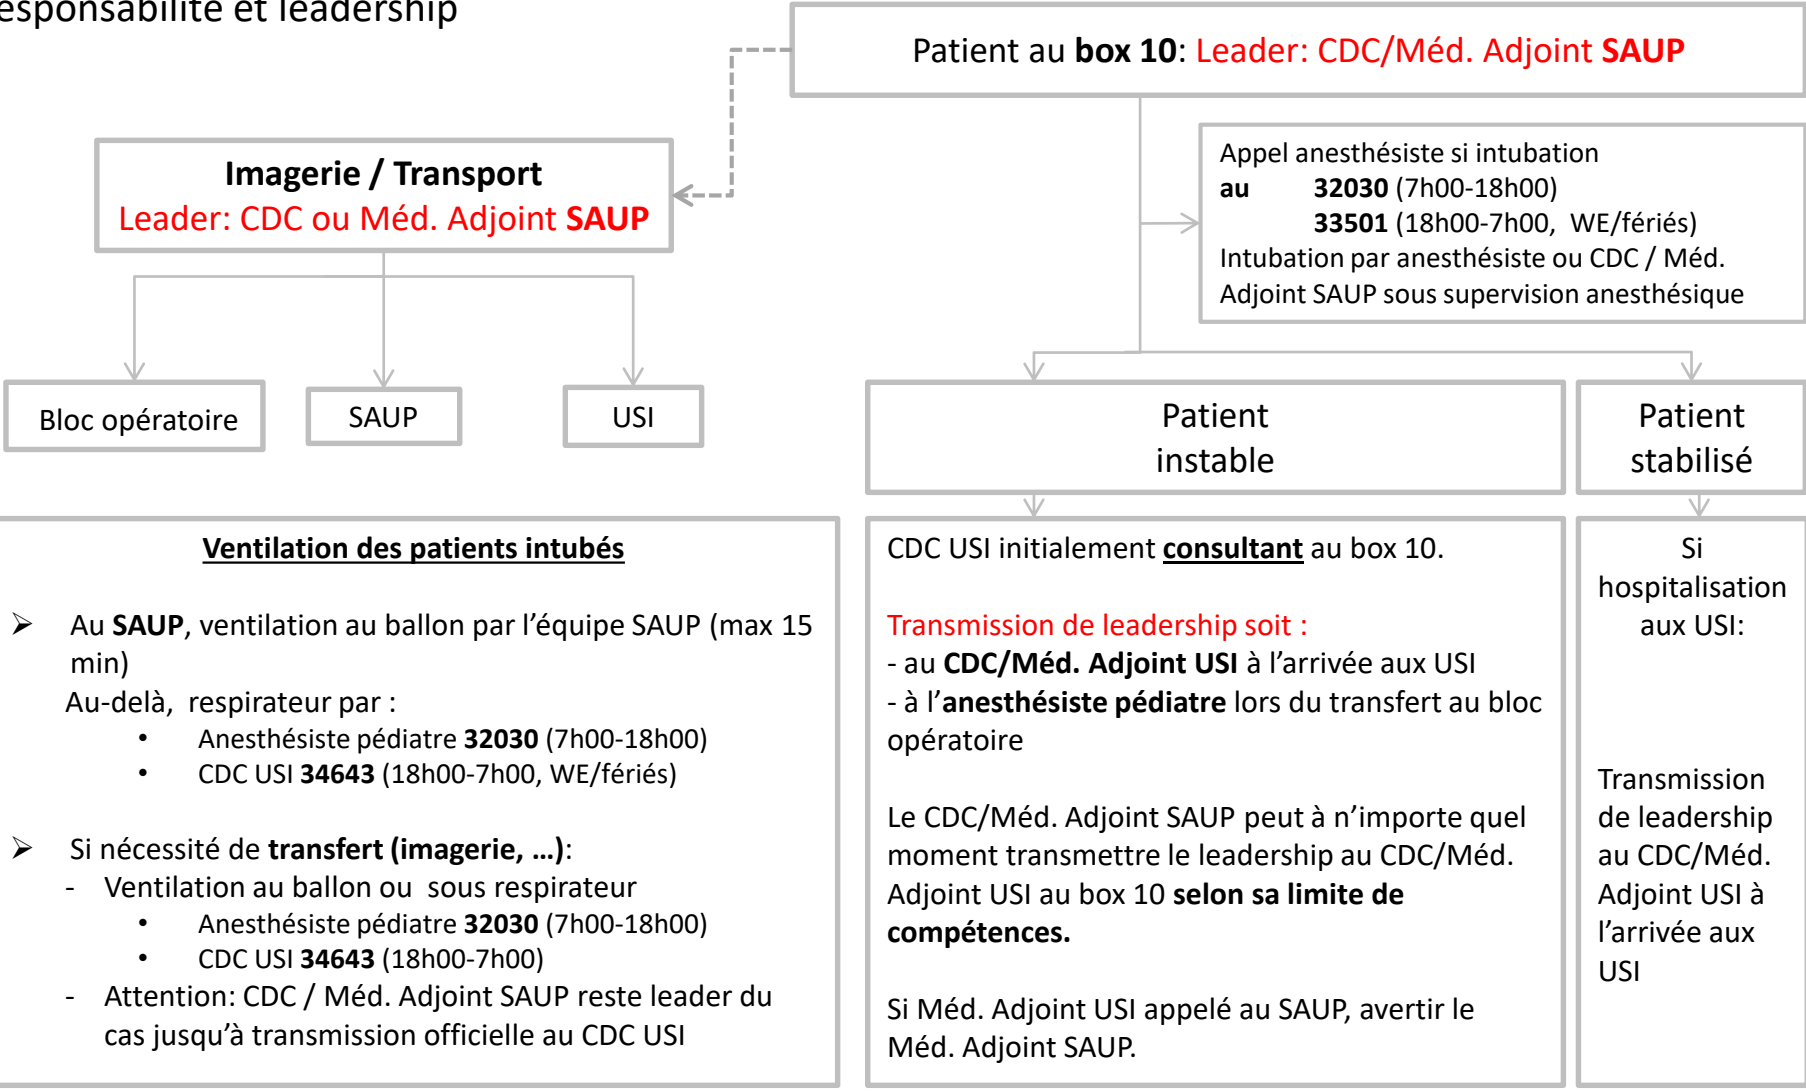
esponsabilité et leadership

Patient au box 10: Leader: CDC/Méd. Adjoint SAUP

Imagerie / Transport
Leader: CDC ou Méd. Adjoint SAUP

Appel anesthésiste si intubation
au 32030 (7h00-18h00)
33501 (18h00-7h00, WE/fériés)
Intubation par anesthésiste ou CDC / Méd. Adjoint SAUP sous supervision anesthésique

Bloc opératoire

SAUP

USI

Patient instable

Patient stabilisé

Ventilation des patients intubés

➢ Au SAUP, ventilation au ballon par l'équipe SAUP (max 15 min)
Au-delà, respirateur par :
• Anesthésiste pédiatre 32030 (7h00-18h00)
• CDC USI 34643 (18h00-7h00, WE/fériés)

➢ Si nécessité de transfert (imagerie, …):
- Ventilation au ballon ou sous respirateur
• Anesthésiste pédiatre 32030 (7h00-18h00)
• CDC USI 34643 (18h00-7h00)
- Attention: CDC / Méd. Adjoint SAUP reste leader du cas jusqu'à transmission officielle au CDC USI

CDC USI initialement consultant au box 10.

Transmission de leadership soit :
- au CDC/Méd. Adjoint USI à l'arrivée aux USI
- à l'anesthésiste pédiatre lors du transfert au bloc opératoire

Le CDC/Méd. Adjoint SAUP peut à n'importe quel moment transmettre le leadership au CDC/Méd. Adjoint USI au box 10 selon sa limite de compétences.

Si Méd. Adjoint USI appelé au SAUP, avertir le Méd. Adjoint SAUP.

Si hospitalisation aux USI:

Transmission de leadership au CDC/Méd. Adjoint USI à l'arrivée aux USI